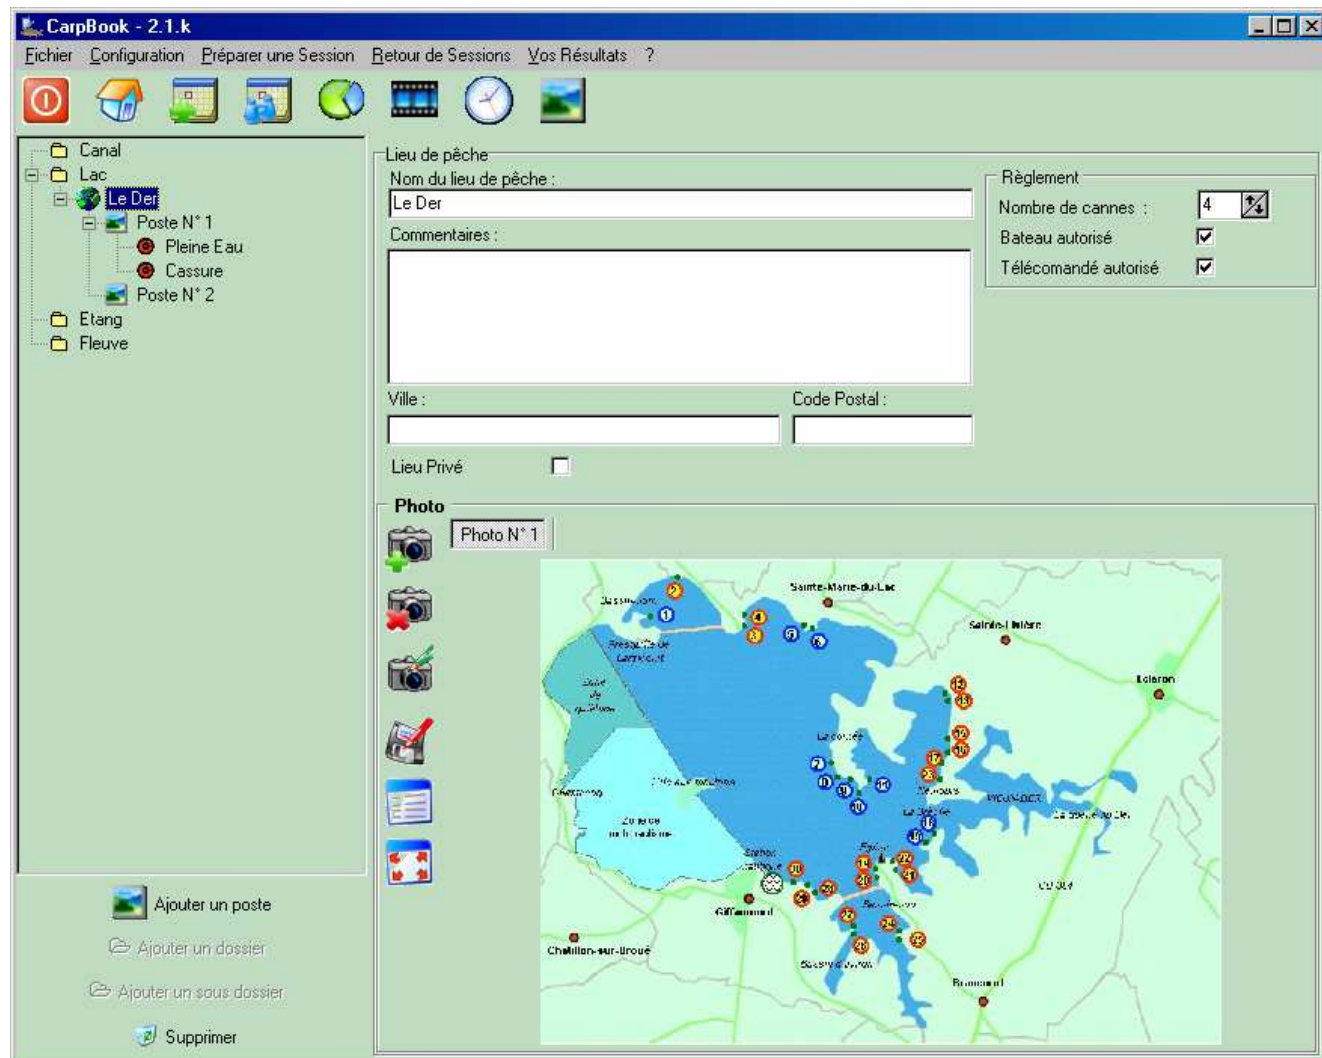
CarpBook - 2.1.k

Fichier Configuration Préparer une Session Retour de Sessions Vos Résultats ?

Canal
Lac
Le Der
Poste N° 1
Pleine Eau
Cassure
Poste N° 2
Etang
Fleuve

Ajouter un poste
Ajouter un dossier
Ajouter un sous dossier
Supprimer

Lieu de pêche
Nom du lieu de pêche :
Le Der
Commentaires :
Ville :
Code Postal :
Lieu Privé

Règlement
Nombre de cannes : 4
Bateau autorisé
Télécomandé autorisé

Photo
Photo N° 1

Sainte-Marie-du-Lac
Sainte-Hilaire
Eclaron
Giffaumont
Chatillon-sur-Broué
Braucourt
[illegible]